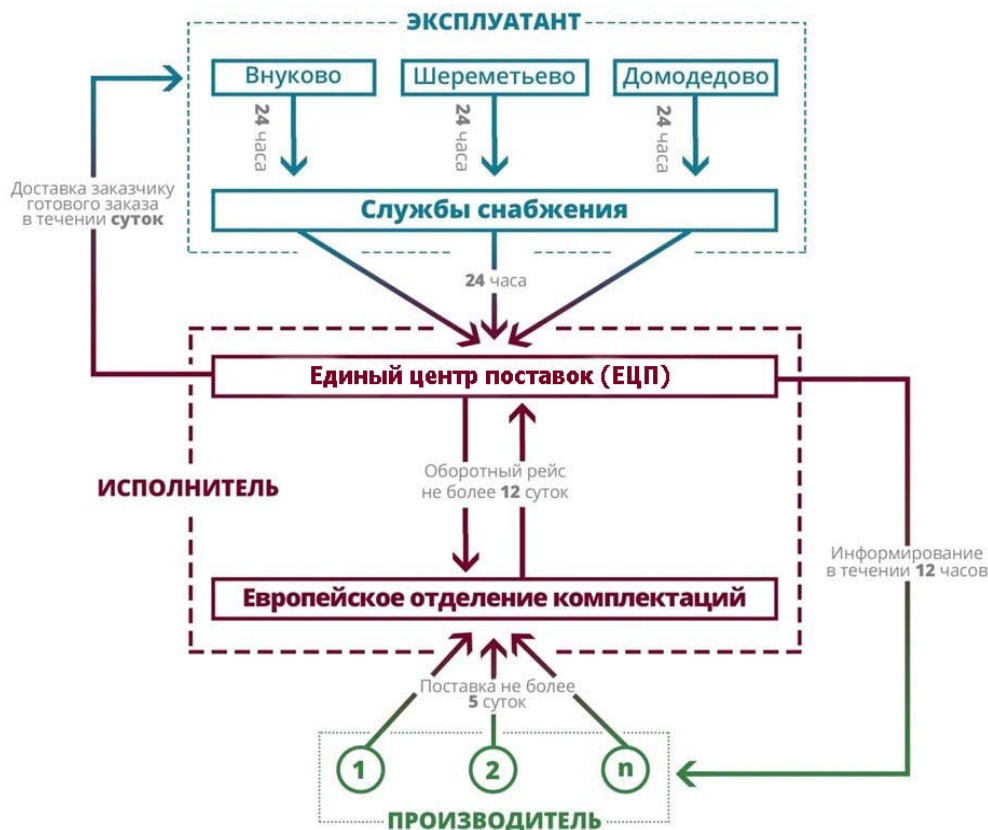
ЭКСПЛУАТАНТ

Внуково

Шереметьево

Домодедово

24 часа

24 часа

24 часа

Доставка заказчику готового заказа в течении суток

Службы снабжения

24 часа

Единый центр поставок (ЕЦП)

ИСПОЛНИТЕЛЬ

Оборотный рейс не более 12 суток

Информирование в течении 12 часов

Европейское отделение комплектаций

Поставка не более 5 суток

1

2

n

ПРОИЗВОДИТЕЛЬ